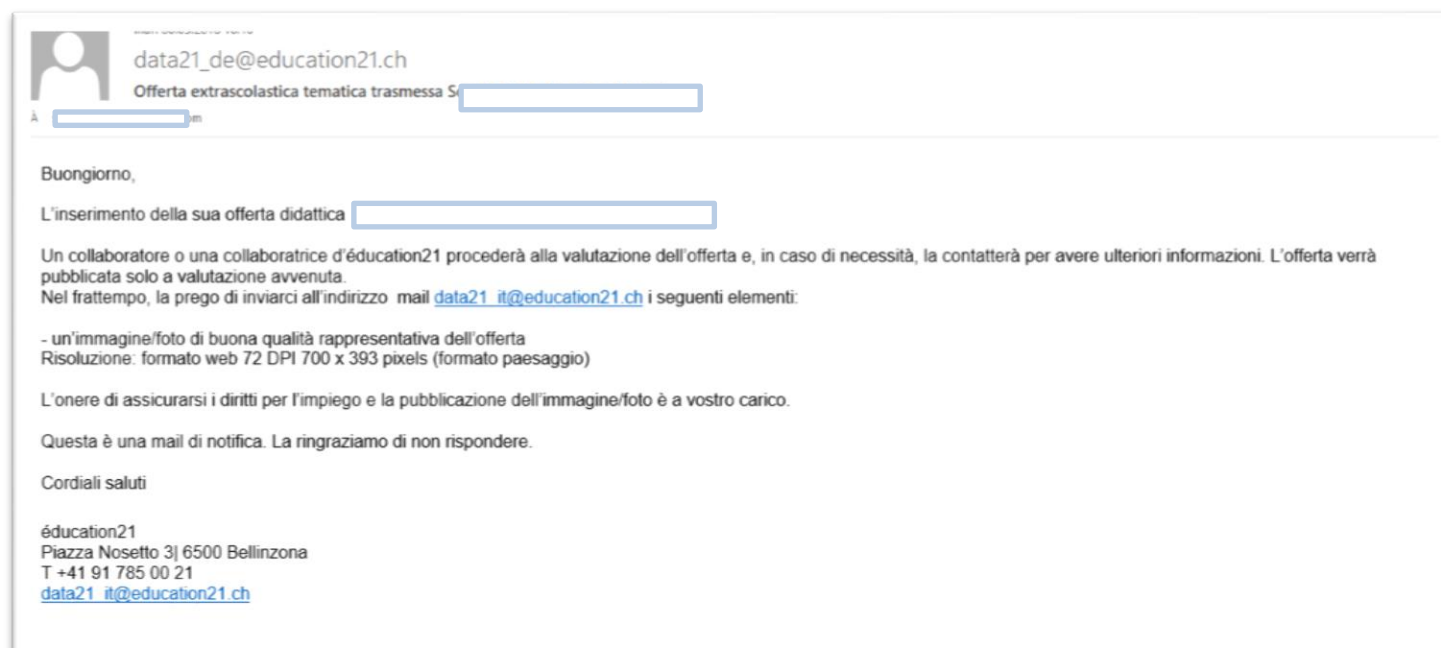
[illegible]

data21_de@education21.ch

Offerta extrascolastica tematica trasmessa S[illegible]

À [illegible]m

Buongiorno,

L'inserimento della sua offerta didattica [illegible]

Un collaboratore o una collaboratrice d'éducation21 procederà alla valutazione dell'offerta e, in caso di necessità, la contatterà per avere ulteriori informazioni. L'offerta verrà pubblicata solo a valutazione avvenuta.
Nel frattempo, la prego di inviarci all'indirizzo mail data21_it@education21.ch i seguenti elementi:

- un'immagine/foto di buona qualità rappresentativa dell'offerta
Risoluzione: formato web 72 DPI 700 x 393 pixels (formato paesaggio)

L'onere di assicurarsi i diritti per l'impiego e la pubblicazione dell'immagine/foto è a vostro carico.

Questa è una mail di notifica. La ringraziamo di non rispondere.

Cordiali saluti

éducation21
Piazza Nosetto 3| 6500 Bellinzona
T +41 91 785 00 21
data21_it@education21.ch